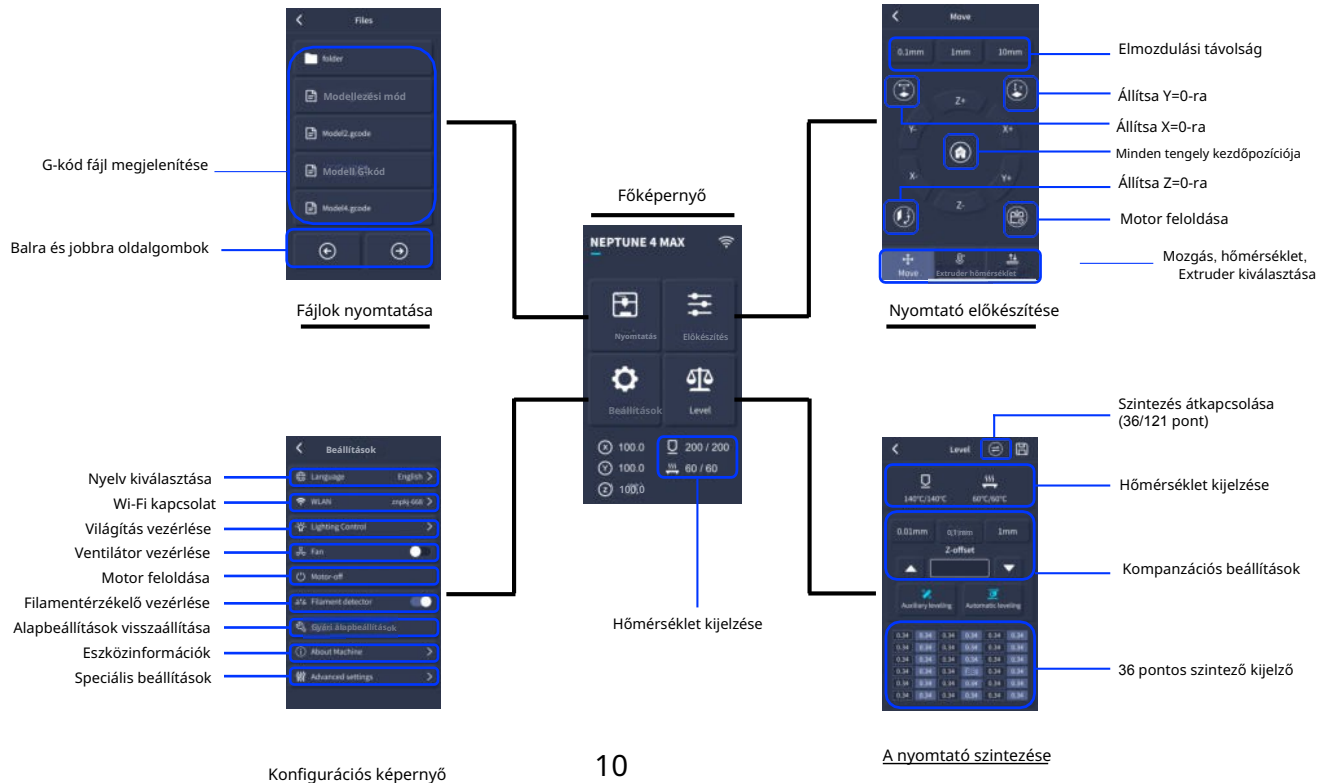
Files

folder

Modellezési mód

Model2.gcode

Modell Gkód

Model4.gcode

G-kód fájl megjelenítése

Balra és jobbra oldalgombok

Fájlok nyomtatása

Főképernyő

NEPTUNE 4 MAX

Nyomtatás

Előkészítés

Beállítások

Level

100.0

100.0

100.0

200 / 200

60 / 60

Hőmérséklet kijelzése

Move

0.1mm

1mm

10mm

Elmozdulási távolság

Állítsa Y=0-ra

Állítsa X=0-ra

Minden tengely kezdőpozíciója

Állítsa Z=0-ra

Motor feloldása

Z+

Y-

X+

X-

Y+

Z-

Move

Extruder hőmérséklet

Mozgás, hőmérséklet, Extruder kiválasztása

Nyomtató előkészítése

Beállítások

Language English

WLAN

Lighting Control

Fan

Motor-off

Filament detector

Gyári alapbeállítások

About Machine

Advanced settings

Nyelv kiválasztása

Wi-Fi kapcsolat

Világítás vezérlése

Ventilátor vezérlése

Motor feloldása

Filamentérzékelő vezérlése

Alapbeállítások visszaállítása

Eszközinformációk

Speciális beállítások

Konfigurációs képernyő

10

Szintezés átkapcsolása (36/121 pont)

Level

140°C/140°C

60°C/60°C

Hőmérséklet kijelzése

0.01mm

0.1mm

1mm

Z-offset

Kompanzációs beállítások

Auxiliary leveling

Automatic leveling

| 0.34 | 0.34 | 0.34 | 0.34 | 0.34 | 0.34 |
|---|---|---|---|---|---|
| 0.34 | 0.34 | 0.34 | 0.34 | 0.34 | 0.34 |
| 0.34 | 0.34 | 0.34 | 0.34 | 0.34 | 0.34 |
| 0.34 | 0.34 | 0.34 | 0.34 | 0.34 | 0.34 |
| 0.34 | 0.34 | 0.34 | 0.34 | 0.34 | 0.34 |
| 0.34 | 0.34 | 0.34 | 0.34 | 0.34 | 0.34 |

36 pontos szintező kijelző

A nyomtató szintezése